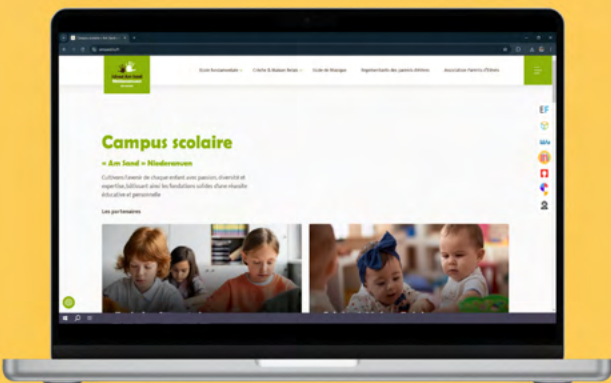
Campus scolaire

« Am Sand » Niederanven

Cultivons l'avenir de chaque enfant avec passion, diversité et expertise, bâtissant ainsi les fondations solides d'une réussite éducative et personnelle

Les partenaires

École fondamentale
Crèche & Maison Relais
Code de Banque
Représentants des parents d'élèves
Association Parents d'Élèves